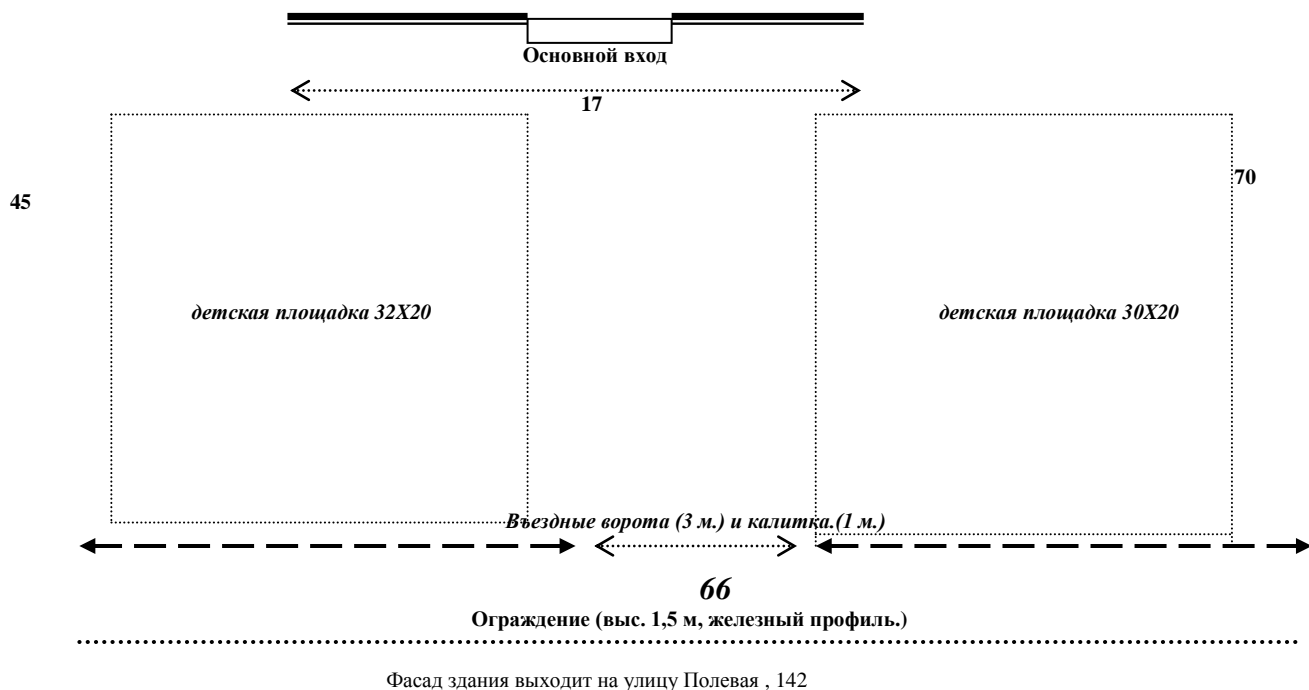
Основной вход

17

45

70

детская площадка 32Х20

детская площадка 30Х20

Въездные ворота (3 м.) и калитка.(1 м.)

66

Ограждение (выс. 1,5 м, железный профиль.)

Фасад здания выходит на улицу Полевая , 142